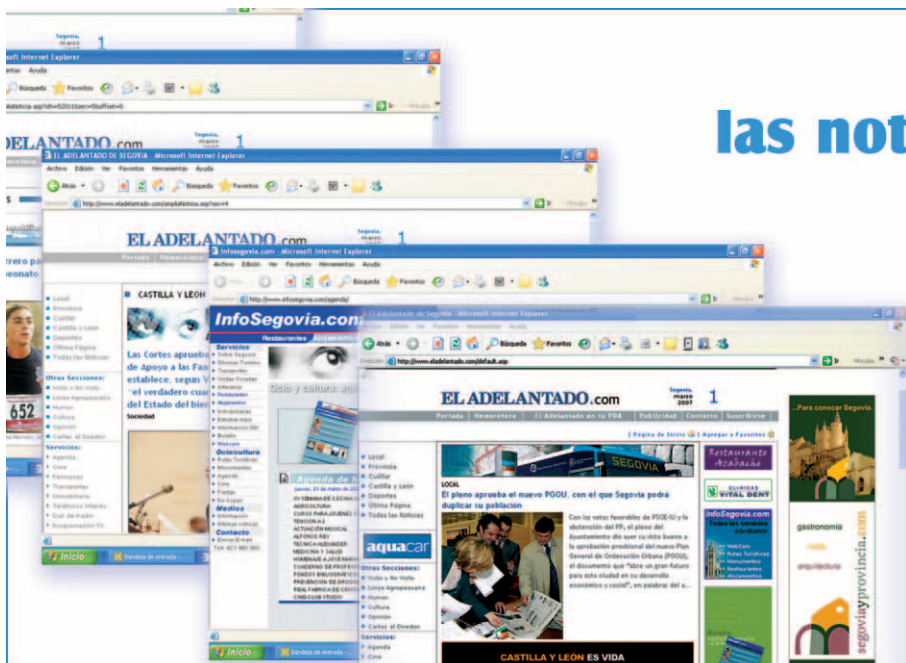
las not

Segovia, marzo 1

Microsoft Internet Explorer
rtar Ayuda
Búsqueda Favoritos

ELADELANTADO.com
Segovia, marzo 1

EL ADELANTADO DE SEGOVIA - Microsoft Internet Explorer
Archivo Edición Ver Favoritos Herramientas Ayuda
Atrás Búsqueda Favoritos
Dirección http://www.eladelantado.com/ampliaNoticia.asp?sec=4

EL ADELANTADO.com
Portada Hemeroteca

Local
Provincia
Cuéllar
Castilla y León
Deportes
Última Página
Todas las Noticias

Otras Secciones:
Voto y No Voto
Lonja Agropecuaria
Humor
Cultura
Opinión
Cartas al Director

Servicios:
Agenda
Cine
Farmacias
Transportes
Inmobiliaria
Teléfonos Interés
Cuál de Acierto
Programación TV

CASTILLA Y LEÓN
Las Cortes aprueba de Apoyo a las Fam establece, según V "el verdadero cuan del Estado del bien
Sociedad

652

Inicio Bandeja de entrada

Infosegovia.com - Microsoft Internet Explorer
Archivo Edición Ver Favoritos Herramientas Ayuda
Dirección http://www.infosegovia.com/agenda/

InfoSegovia.com
Restaurantes Alojamientos
Servicios
Ocio y cultura
Agenda de
Medios
Contacto

Inicio Bandeja de entrada

El Adelantado de Segovia - Microsoft Internet Explorer
Archivo Edición Ver Favoritos Herramientas Ayuda
Atrás Búsqueda Favoritos
Dirección http://www.eladelantado.com/default.asp
Vínculos

EL ADELANTADO.com
Segovia, marzo 2007 1
Portada Hemeroteca El Adelantado en tu PDA Publicidad Contacto Suscribirse
Página de Inicio Agregar a Favoritos

Local
Provincia
Cuéllar
Castilla y León
Deportes
Última Página
Todas las Noticias

aquacar

Otras Secciones:
Voto y No Voto
Lonja Agropecuaria
Humor
Cultura
Opinión
Cartas al Director

Servicios:
Agenda
Cine

SEGOVIA
LOCAL
El pleno aprueba el nuevo PGOU, con el que Segovia podrá duplicar su población

Con los votos favorables de PSOE-IU y la abstención del PP, el pleno del Ayuntamiento dio ayer su visto bueno a la aprobación provisional del nuevo Plan General de Ordenación Urbana (PGOU), el documento que "abre un gran futuro para esta ciudad en su desarrollo económico y social", en palabras del a...

CASTILLA Y LEÓN ES VIDA

Restaurante Azabache
CLÍNICAS VITAL DENT
InfoSegovia.com
...Para conocer Segovia.
gastronomía
arquitectura
segoviayprovincia.com